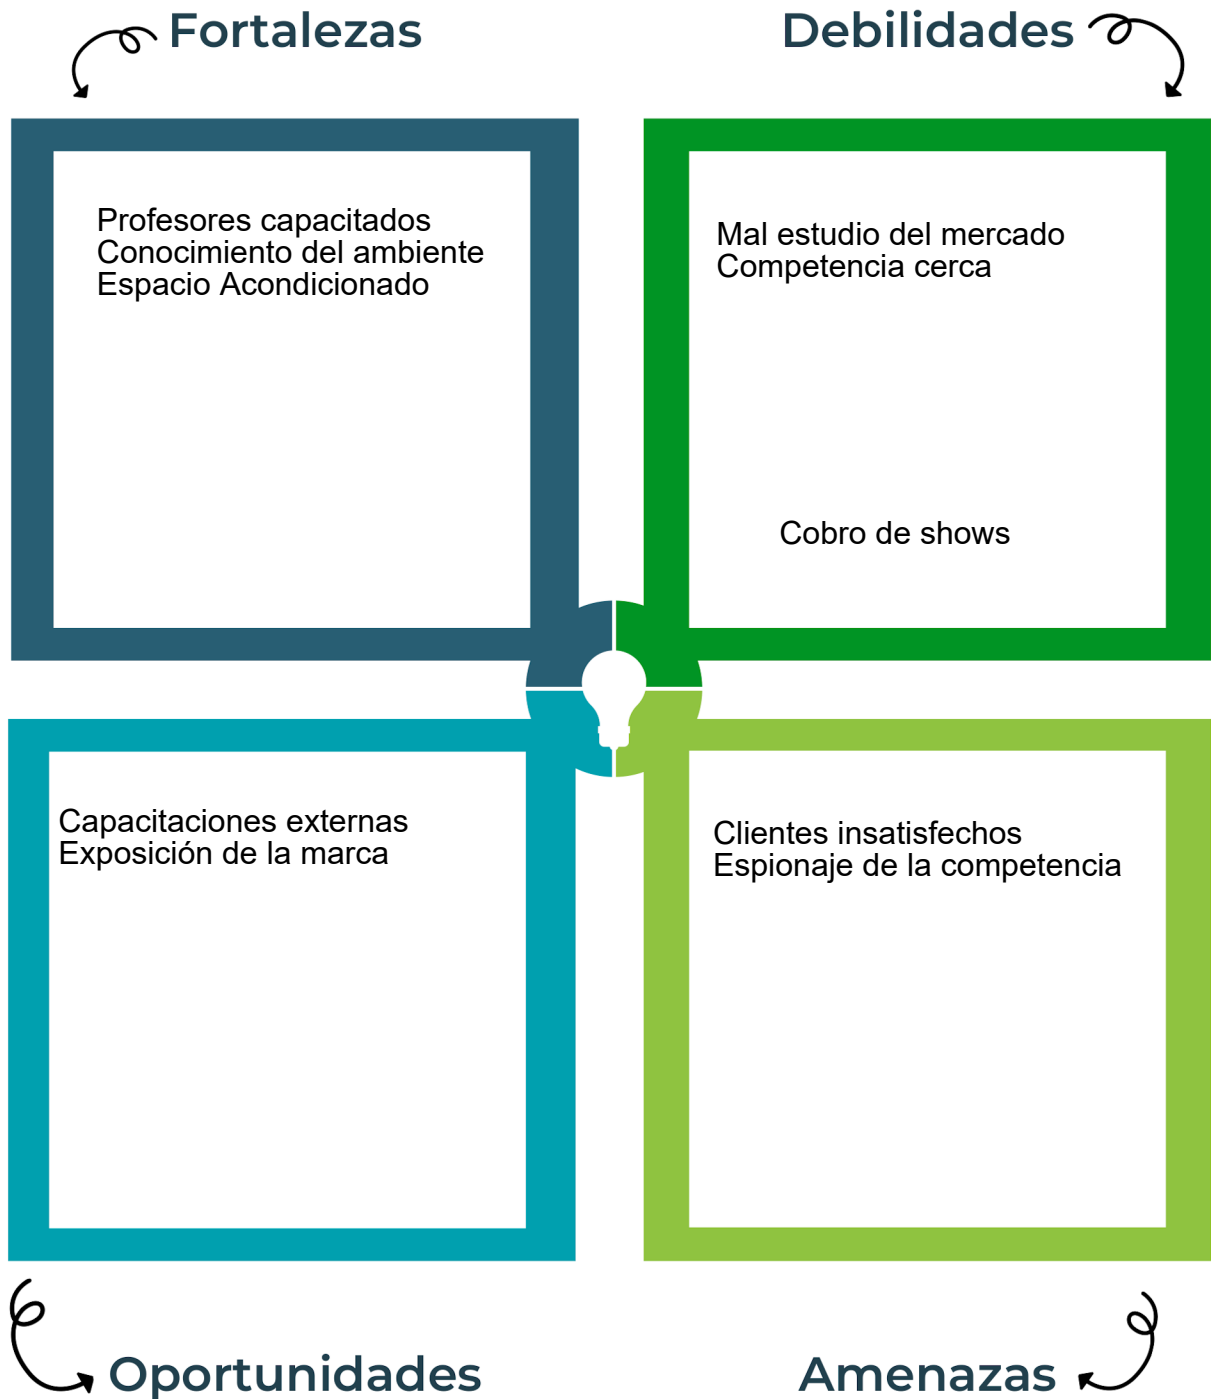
Fortalezas

Debilidades

Profesores capacitados
Conocimiento del ambiente
Espacio Acondicionado

Mal estudio del mercado
Competencia cerca

Cobro de shows

Capacitaciones externas
Exposición de la marca

Clientes insatisfechos
Espionaje de la competencia

Oportunidades

Amenazas